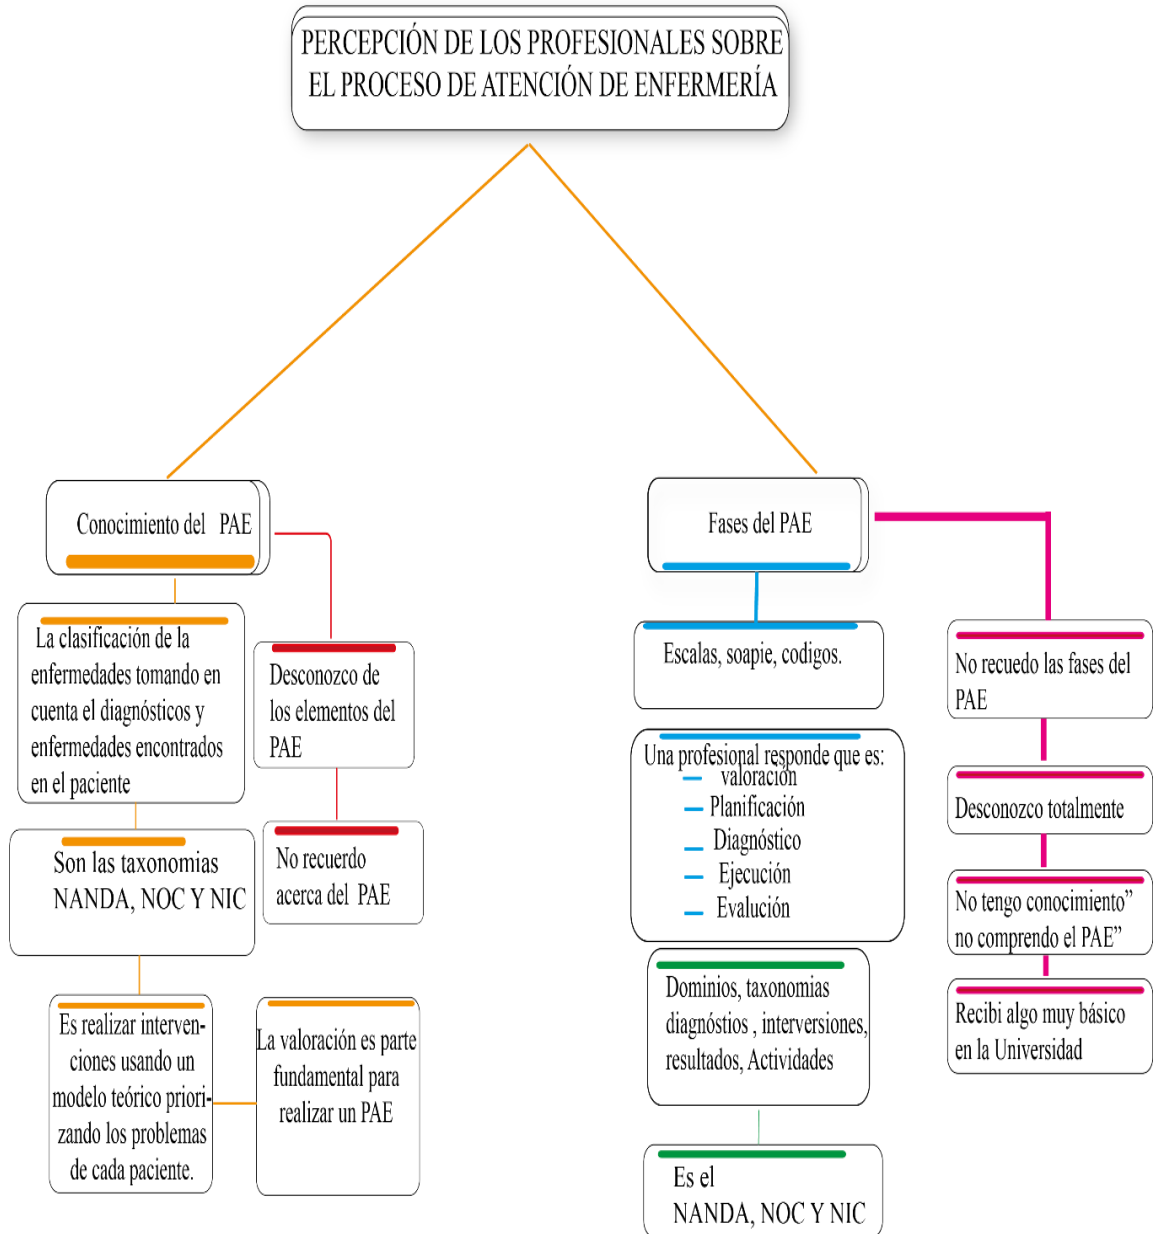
PERCEPCIÓN DE LOS PROFESIONALES SOBRE EL PROCESO DE ATENCIÓN DE ENFERMERÍA

Conocimiento del PAE

La clasificación de la enfermedades tomando en cuenta el diagnósticos y enfermedades encontrados en el paciente

Desconozco de los elementos del PAE

Son las taxonomias NANDA, NOC Y NIC

No recuerdo acerca del PAE

Es realizar intervenciones usando un modelo teórico priorizando los problemas de cada paciente.

La valoración es parte fundamental para realizar un PAE

Fases del PAE

Escalas, soapie, codigos.

No recuedo las fases del PAE

Una profesional responde que es:
valoración
Planificación
Diagnóstico
Ejecución
Evalución

Desconozco totalmente

No tengo conocimiento" no comprendo el PAE"

Dominios, taxonomias diagnóstios , interversiones, resultados, Actividades

Recibi algo muy básico en la Universidad

Es el NANDA, NOC Y NIC